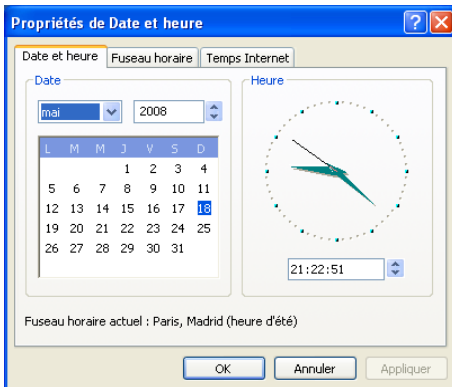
Propriétés de Date et heure

Date et heure | Fuseau horaire | Temps Internet

Date

mai | 2008

| L | M | M | J | V | S | D |
|---|---|---|---|---|---|---|
| | | | 1 | 2 | 3 | 4 |
| 5 | 6 | 7 | 8 | 9 | 10 | 11 |
| 12 | 13 | 14 | 15 | 16 | 17 | 18 |
| 19 | 20 | 21 | 22 | 23 | 24 | 25 |
| 26 | 27 | 28 | 29 | 30 | 31 | |

Heure

21:22:51

Fuseau horaire actuel : Paris, Madrid (heure d'été)

OK | Annuler | Appliquer